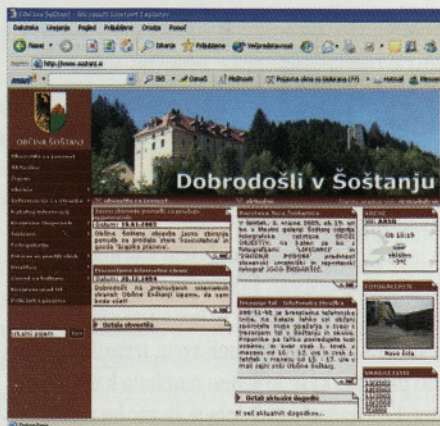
Občina Šoštanj - Microsoft Internet Explorer

Datoteka Urejanje Pogled Priljubljene Orodja Pomoč

Nazaj Iskanje Priljubljene

http://www.sostanj.si

OBČINA ŠOŠTANJ

Dobrodošli v Šoštanju

Navo šola

Ostala obvestila

Ostali aktualni dogodki

Ni več aktualnih dogodkov...